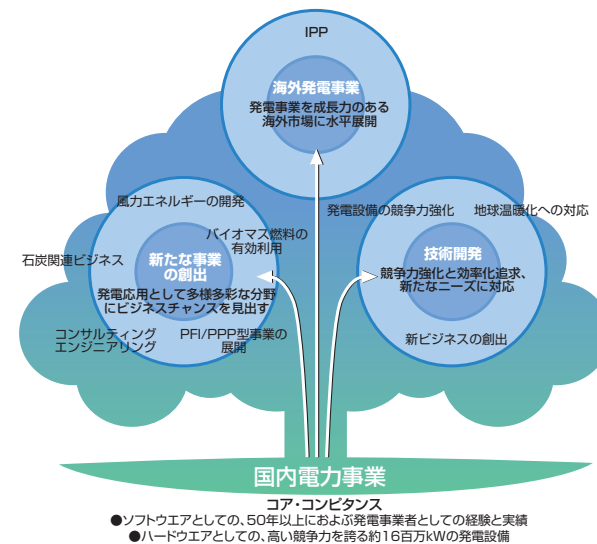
IPP

海外発電事業

発電事業を成長力のある海外市場に水平展開

風力エネルギーの開発

バイオマス燃料の有効利用

石炭関連ビジネス

新たな事業の創出

発電応用として多様多彩な分野にビジネスチャンスを見出す

コンサルティング
エンジニアリング

PFI/PPP型事業の展開

発電設備の競争力強化

地球温暖化への対応

技術開発

競争力強化と効率化追求、新たなニーズに対応

新ビジネスの創出

国内電力事業

コア・コンピタンス
●ソフトウエアとしての、50年以上におよぶ発電事業者としての経験と実績
●ハードウエアとしての、高い競争力を誇る約16百万kWの発電設備